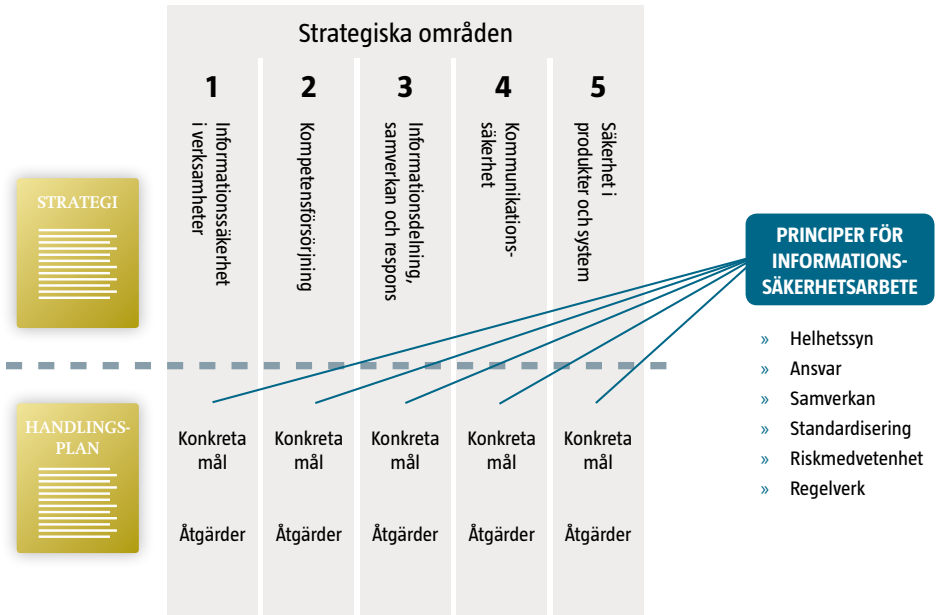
Strategiska områden

STRATEGI

HANDLINGSPLAN

1
Informationssäkerhet i verksamheter
Konkreta mål
Åtgärder

2
Kompetensförsörjning
Konkreta mål
Åtgärder

3
Informationsdelning, samverkan och respons
Konkreta mål
Åtgärder

4
Kommunikationssäkerhet
Konkreta mål
Åtgärder

5
Säkerhet i produkter och system
Konkreta mål
Åtgärder

PRINCIPER FÖR INFORMATIONSSÄKERHETSARBETE

» Helhetssyn
» Ansvar
» Samverkan
» Standardisering
» Riskmedvetenhet
» Regelverk